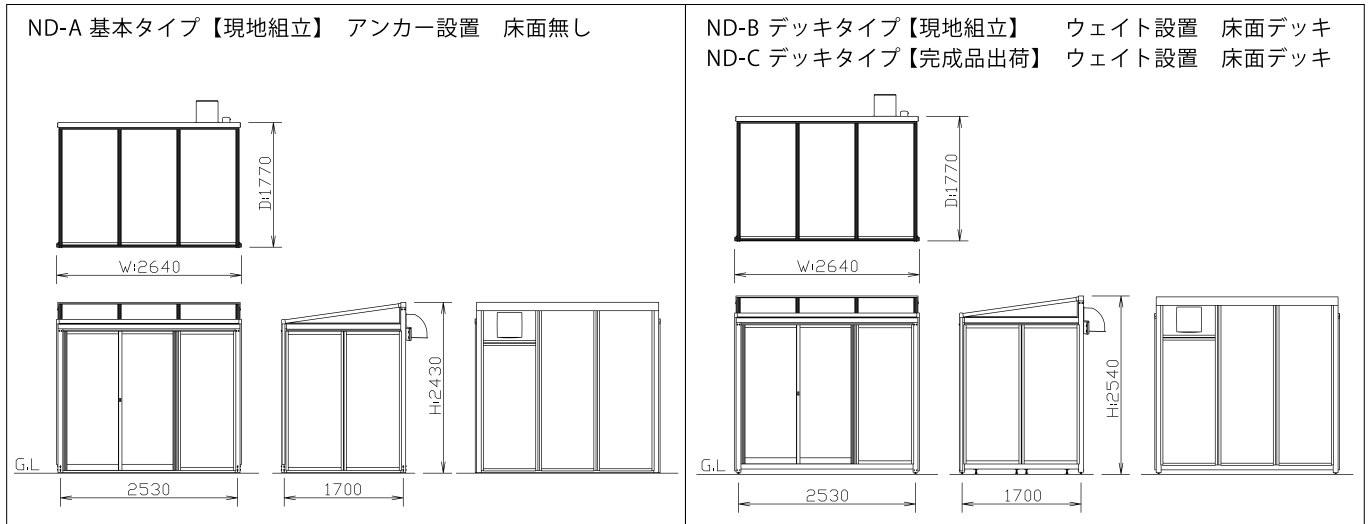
ND-A 基本タイプ【現地組立】 アンカー設置 床面無し

D:1770

W:2640

H:2430

G.L

2530

1700

ND-B デッキタイプ【現地組立】 ウェイト設置 床面デッキ
ND-C デッキタイプ【完成品出荷】 ウェイト設置 床面デッキ

D:1770

W:2640

H:2540

G.L

2530

1700